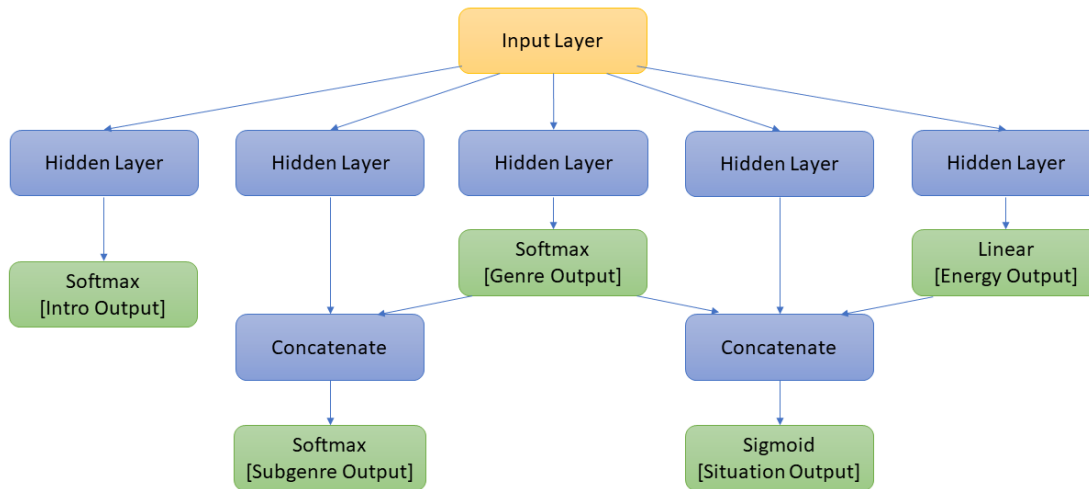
Input Layer

Hidden Layer

Hidden Layer

Hidden Layer

Hidden Layer

Hidden Layer

Softmax
[Intro Output]

Softmax
[Genre Output]

Linear
[Energy Output]

Concatenate

Concatenate

Softmax
[Subgenre Output]

Sigmoid
[Situation Output]